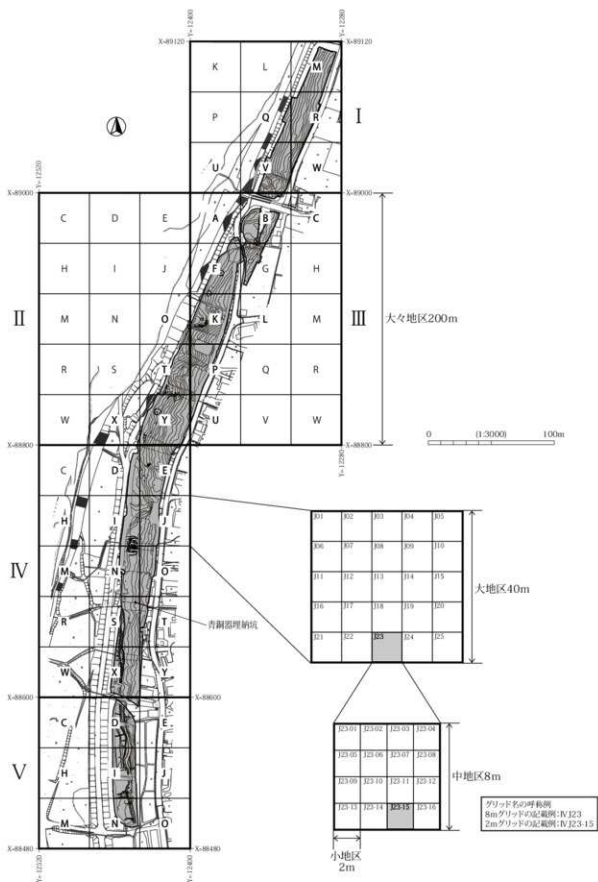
Y=-12400
Y=-12280
X=-89120
X=-89120

K L M
P Q R
U V W

I

Y=-12520
X=-89000
X=-89000

C D E A B C
H I J F G H
M N O K L M
R S T P Q R
W X Y U V W

II

III

大々地区200m

X=-88800
X=-88800
Y=-12280

0 (1:3000) 100m

C D E
H I J
M N O
R S T
W X Y

IV

青銅器埋納坑

| J01 | J02 | J03 | J04 | J05 |
|---|---|---|---|---|
| J06 | J07 | J08 | J09 | J10 |
| J11 | J12 | J13 | J14 | J15 |
| J16 | J17 | J18 | J19 | J20 |
| J21 | J22 | J23 | J24 | J25 |

大地区40m

X=-88600
X=-88600

C D E
H I J
M N O

V

| J23-01 | J23-02 | J23-03 | J23-04 |
|---|---|---|---|
| J23-05 | J23-06 | J23-07 | J23-08 |
| J23-09 | J23-10 | J23-11 | J23-12 |
| J23-13 | J23-14 | J23-15 | J23-16 |

中地区8m

小地区
2m

グリッド名の呼称例
8mグリッドの記載例:IVJ23
2mグリッドの記載例:IVJ23-15

X=-88480
X=-88480
Y=-12520
Y=-12400